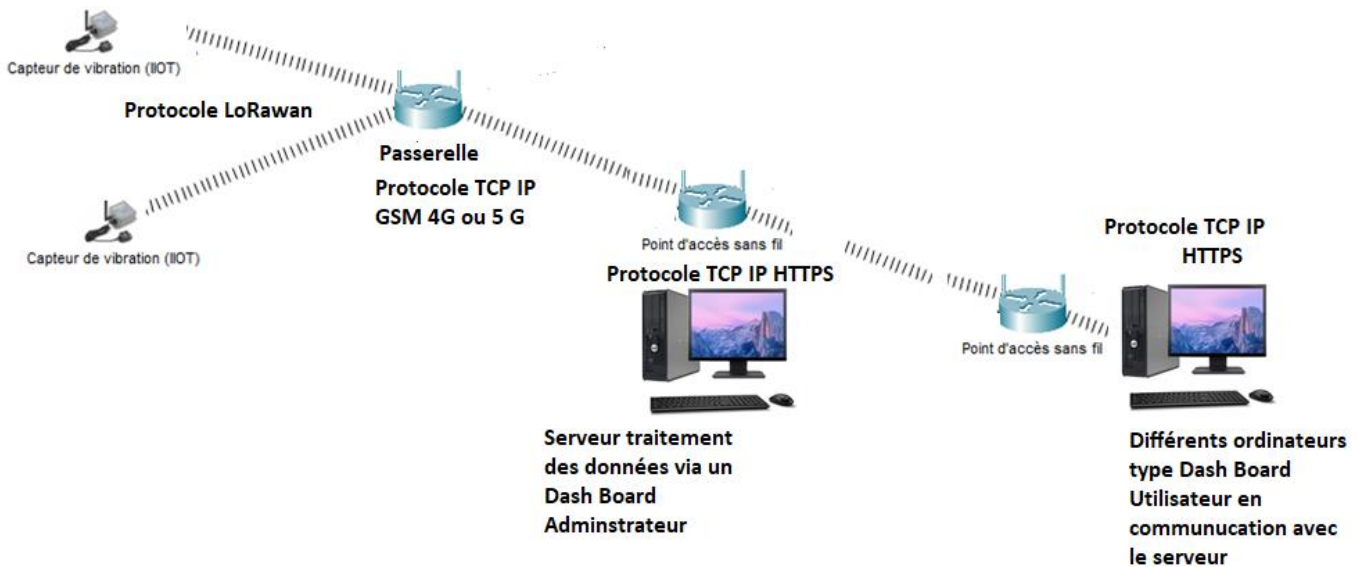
Capteur de vibration (IIOT)

Protocole LoRawan

Capteur de vibration (IIOT)

Passerelle

Protocole TCP IP
GSM 4G ou 5 G

Point d'accès sans fil

Protocole TCP IP HTTPS

Serveur traitement des données via un Dash Board Adminstrateur

Point d'accès sans fil

Protocole TCP IP
HTTPS

Différents ordinateurs type Dash Board Utilisateur en communucation avec le serveur